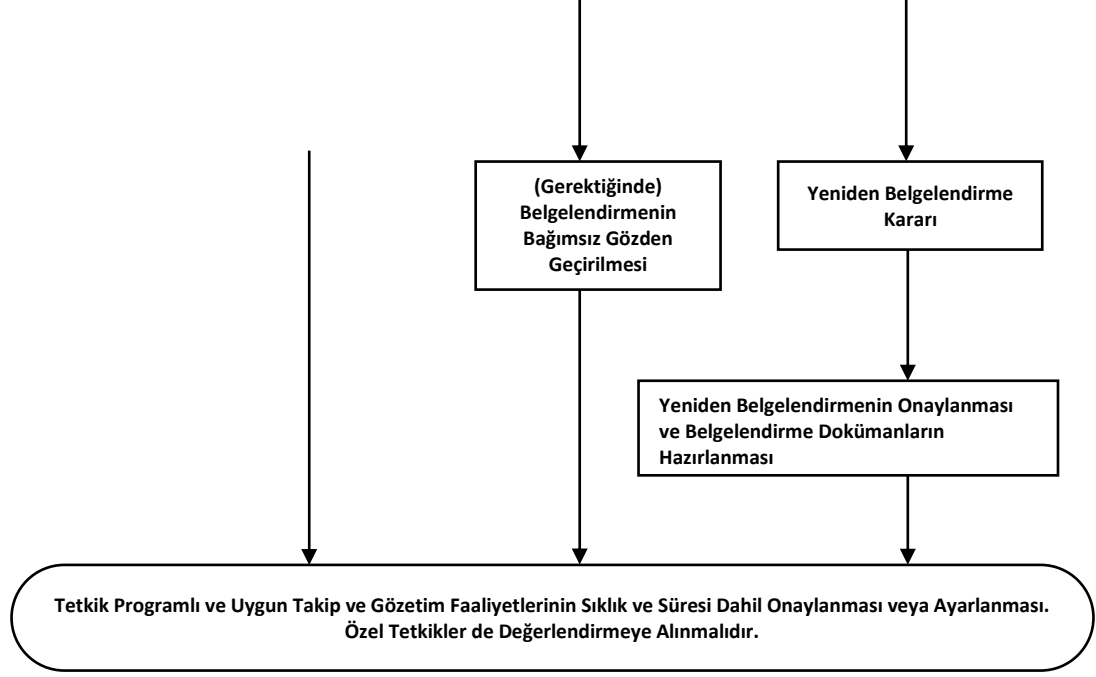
(Gerektiğinde) Belgelendirmenin Bağımsız Gözden Geçirilmesi

Yeniden Belgelendirme Kararı

Yeniden Belgelendirmenin Onaylanması ve Belgelendirme Dokümanların Hazırlanması

Tetkik Programlı ve Uygun Takip ve Gözetim Faaliyetlerinin Sıklık ve Süresi Dahil Onaylanması veya Ayarlanması. Özel Tetkikler de Değerlendirmeye Alınmalıdır.